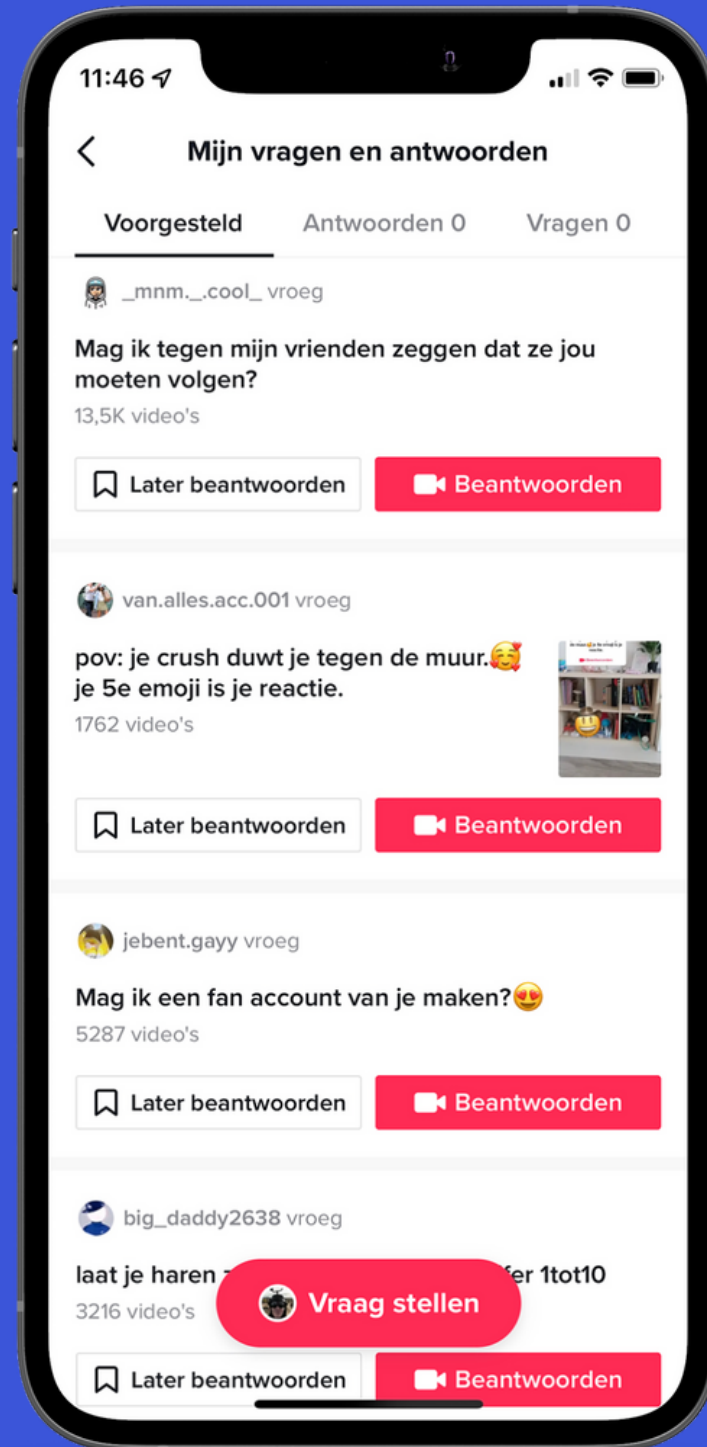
11:46

Mijn vragen en antwoorden

Voorgesteld Antwoorden 0 Vragen 0

_mnm._.cool_ vroeg

Mag ik tegen mijn vrienden zeggen dat ze jou moeten volgen?

13,5K video's

Later beantwoorden Beantwoorden

van.alles.acc.001 vroeg

pov: je crush duwt je tegen de muur.🥰 je 5e emoji is je reactie.

1762 video's

Later beantwoorden Beantwoorden

jebent.gayy vroeg

Mag ik een fan account van je maken?😍

5287 video's

Later beantwoorden Beantwoorden

big_daddy2638 vroeg

laat je haren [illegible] fer 1tot10

3216 video's

Vraag stellen

Later beantwoorden Beantwoorden